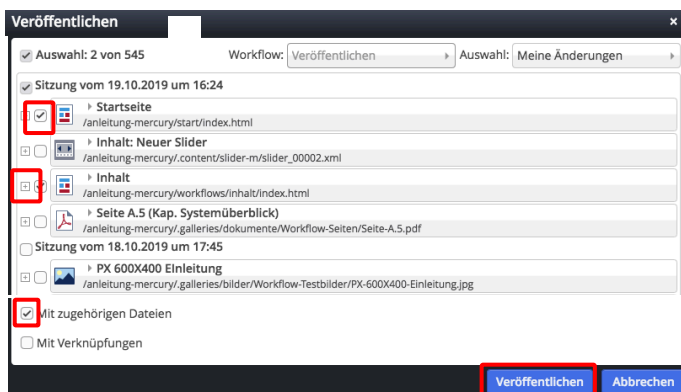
Veröffentlichen ×

Auswahl: 2 von 545 Workflow: Veröffentlichen Auswahl: Meine Änderungen

Sitzung vom 19.10.2019 um 16:24

Startseite
/anleitung-mercury/start/index.html

Inhalt: Neuer Slider
/anleitung-mercury/.content/slider-m/slider_00002.xml

Inhalt
/anleitung-mercury/workflows/inhalt/index.html

Seite A.5 (Kap. Systemüberblick)
/anleitung-mercury/.galleries/dokumente/Workflow-Seiten/Seite-A.5.pdf

Sitzung vom 18.10.2019 um 17:45

PX 600X400 EInleitung
/anleitung-mercury/.galleries/bilder/Workflow-Testbilder/PX-600X400-Einleitung.jpg

Mit zugehörigen Dateien

Mit Verknüpfungen

Veröffentlichen Abbrechen